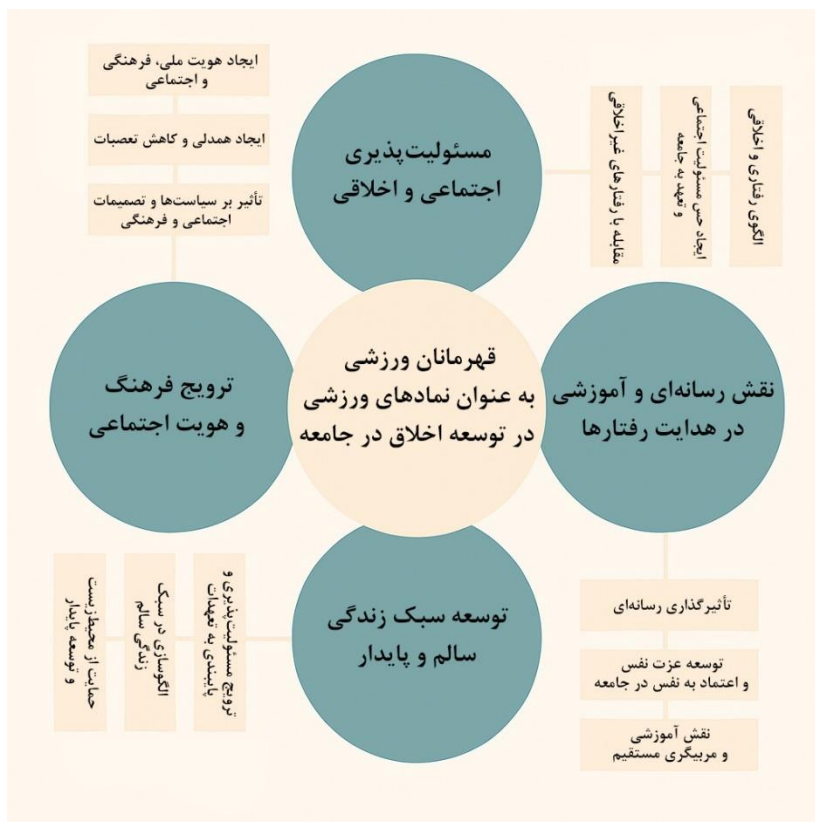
قهرمانان ورزشی به عنوان نمادهای ورزشی در توسعه اخلاق در جامعه

مسئولیت‌پذیری اجتماعی و اخلاقی

الگوی رفتاری و اخلاقی

ایجاد حس مسئولیت اجتماعی و تعهد به جامعه

مقابله با رفتارهای غیر اخلاقی

نقش رسانه‌ای و آموزشی در هدایت رفتارها

تأثیرگذاری رسانه‌ای

توسعه عزت نفس و اعتماد به نفس در جامعه

نقش آموزشی و مربیگری مستقیم

توسعه سبک زندگی سالم و پایدار

ترویج مسئولیت‌پذیری و پایبندی به تعهدات

الگوسازی در سبک زندگی سالم

حمایت از محیط‌زیست و توسعه پایدار

ترویج فرهنگ و هویت اجتماعی

ایجاد هویت ملی، فرهنگی و اجتماعی

ایجاد همدلی و کاهش تعصبات

تأثیر بر سیاست‌ها و تصمیمات اجتماعی و فرهنگی